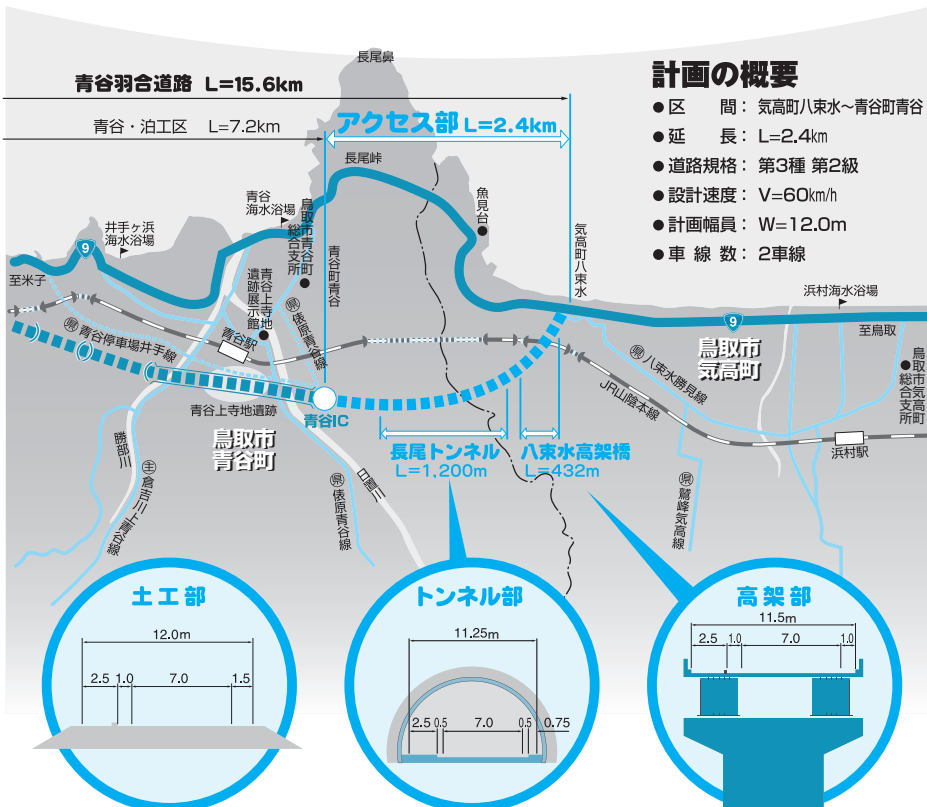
青谷羽合道路 L=15.6km

青谷・泊工区 L=7.2km

アクセス部 L=2.4km

計画の概要

● 区　間： 気高町八束水～青谷町青谷
● 延　長： L=2.4㎞
● 道路規格： 第3種 第2級
● 設計速度： V=60㎞/h
● 計画幅員： W=12.0m
● 車 線 数： 2車線

長尾鼻

長尾峠

魚見台

青谷海水浴場

鳥取市総合支所

青谷町青谷

気高町八束水

井手ヶ浜海水浴場

9

至米子

遺跡展示館

青谷上寺地

青谷駅

(県) 俵原青谷線

(県) 青谷停車場井手線

浜村海水浴場

9

至鳥取

鳥取市気高町

(県) 八束水勝見線

JR山陰本線

鳥取市気高町総合支所

浜村駅

青谷上寺地遺跡

青谷IC

鳥取市青谷町

勝部川

(主) 倉吉川上青谷線

日置川

(県) 俵原青谷線

長尾トンネル L=1,200m

八束水高架橋 L=432m

(県) 鷲峰気高線

土工部

12.0m

2.5 1.0 7.0 1.5

トンネル部

11.25m

2.5 0.5 7.0 0.5 0.75

高架部

11.5m

2.5 1.0 7.0 1.0